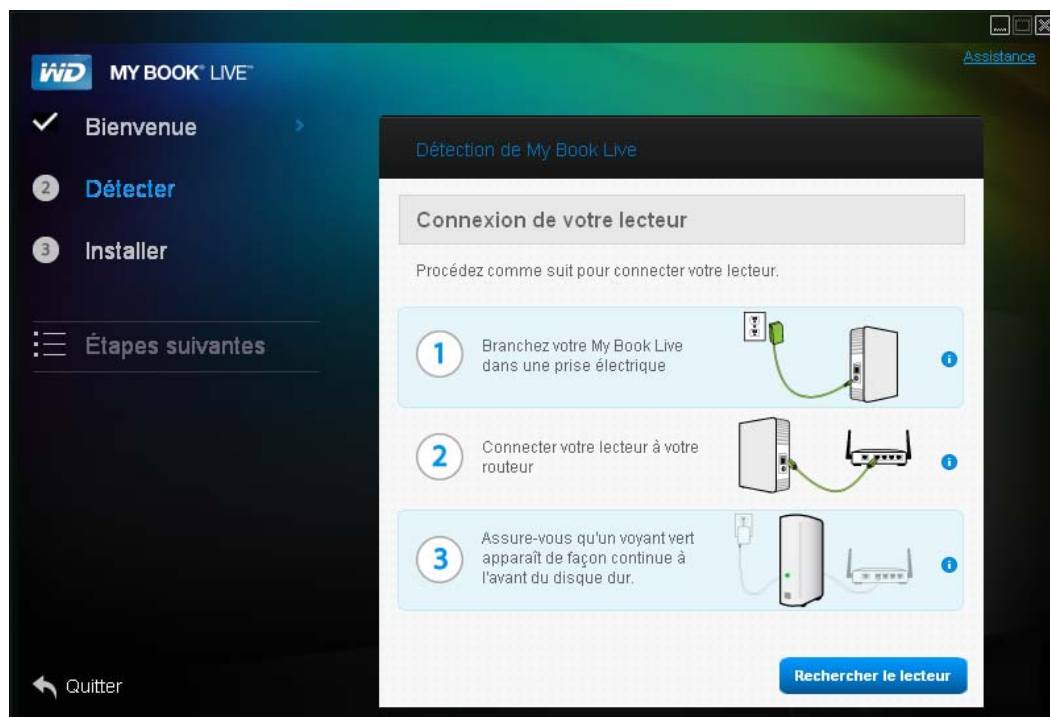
Assistance

WD MY BOOK® LIVE™

Bienvenue

2 Détecter

3 Installer

Étapes suivantes

Quitter

Détection de My Book Live

Connexion de votre lecteur

Procédez comme suit pour connecter votre lecteur.

1 Branchez votre My Book Live dans une prise électrique

2 Connecter votre lecteur à votre routeur

3 Assure-vous qu'un voyant vert apparaît de façon continue à l'avant du disque dur.

Rechercher le lecteur